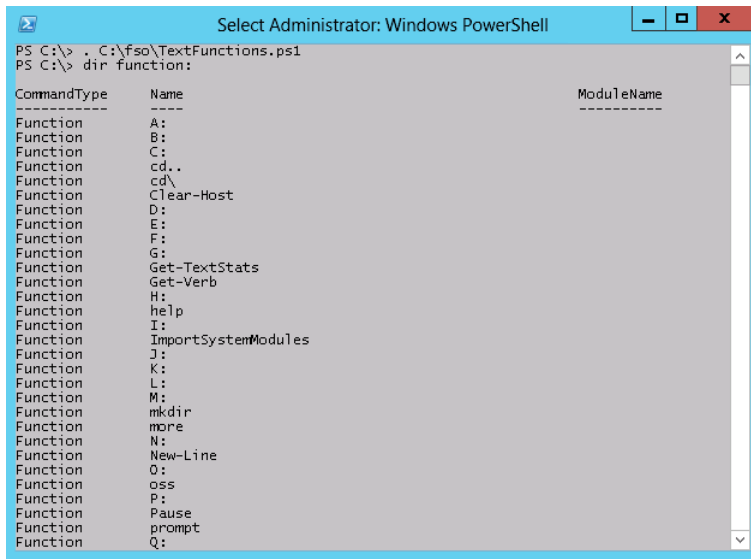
Select Administrator: Windows PowerShell

PS C:\> . C:\fso\TextFunctions.ps1
PS C:\> dir function:

| CommandType | Name | ModuleName |
|---|---|---|
| Function | A: | |
| Function | B: | |
| Function | C: | |
| Function | cd.. | |
| Function | cd\ | |
| Function | Clear-Host | |
| Function | D: | |
| Function | E: | |
| Function | F: | |
| Function | G: | |
| Function | Get-TextStats | |
| Function | Get-Verb | |
| Function | H: | |
| Function | help | |
| Function | I: | |
| Function | ImportSystemModules | |
| Function | J: | |
| Function | K: | |
| Function | L: | |
| Function | M: | |
| Function | mkdir | |
| Function | more | |
| Function | N: | |
| Function | New-Line | |
| Function | O: | |
| Function | oss | |
| Function | P: | |
| Function | Pause | |
| Function | prompt | |
| Function | Q: | |